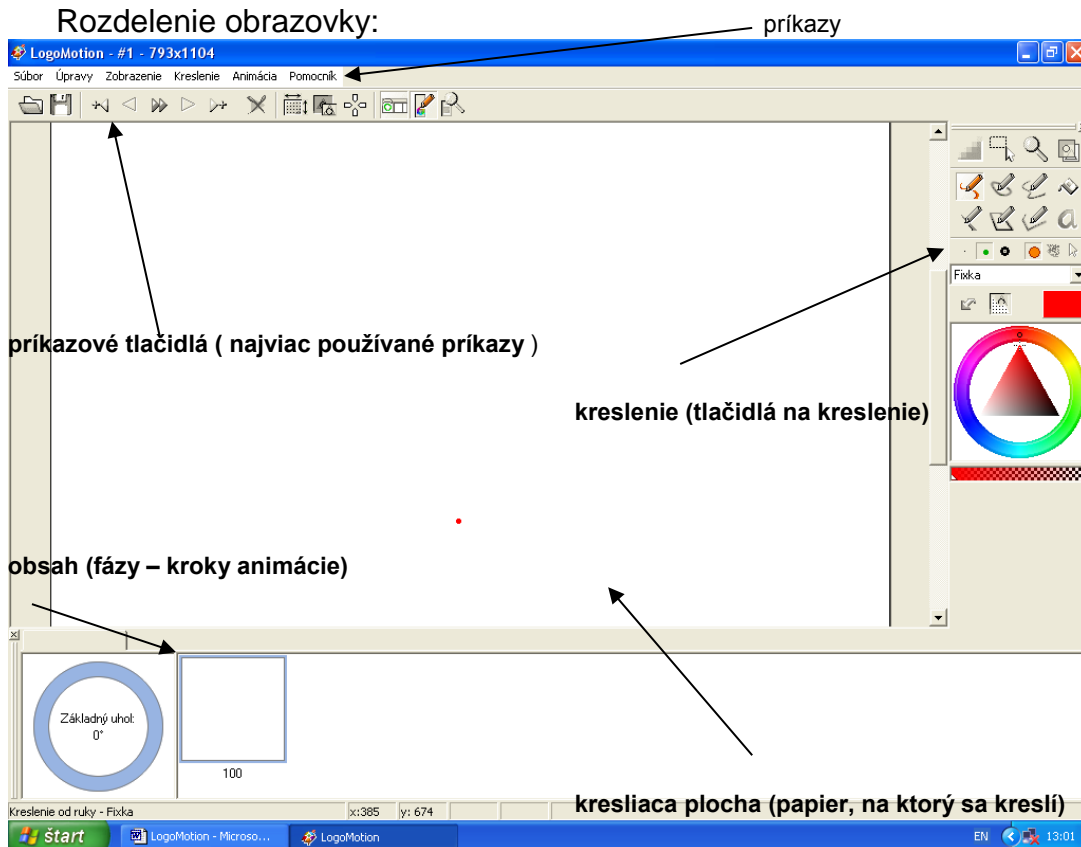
Rozdelenie obrazovky:

príkazy

LogoMotion - #1 - 793x1104

Súbor Úpravy Zobrazenie Kreslenie Animácia Pomocník

príkazové tlačidlá ( najviac používané príkazy )

Fixka

kreslenie (tlačidlá na kreslenie)

obsah (fázy – kroky animácie)

Základný uhol: 0°

100

Kreslenie od ruky - Fixka x:385 y: 674

kresliaca plocha (papier, na ktorý sa kreslí)

štart LogoMotion - Microso... LogoMotion EN 13:01